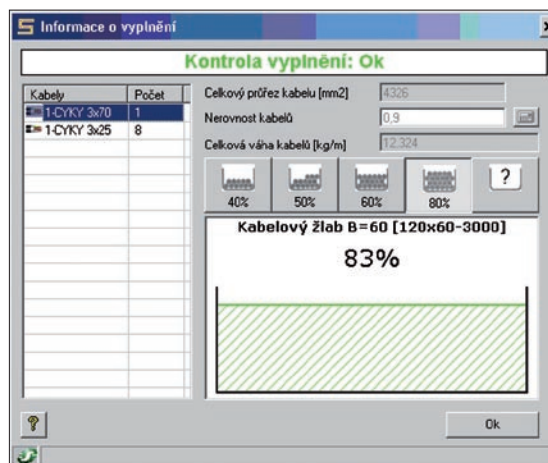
Informace o vyplnění

Kontrola vyplnění: Ok

| Kabely | Počet |
|---|---|
| 1-CYKY 3x70 | 1 |
| 1-CYKY 3x25 | 8 |

Celkový průřez kabelu [mm2] 4326

Nerovnost kabelů 0,9

Celková váha kabelů [kg/m] 12,324

40%

50%

60%

80%

?

Kabelový žlab B=60 [120x60-3000]

83%

Ok